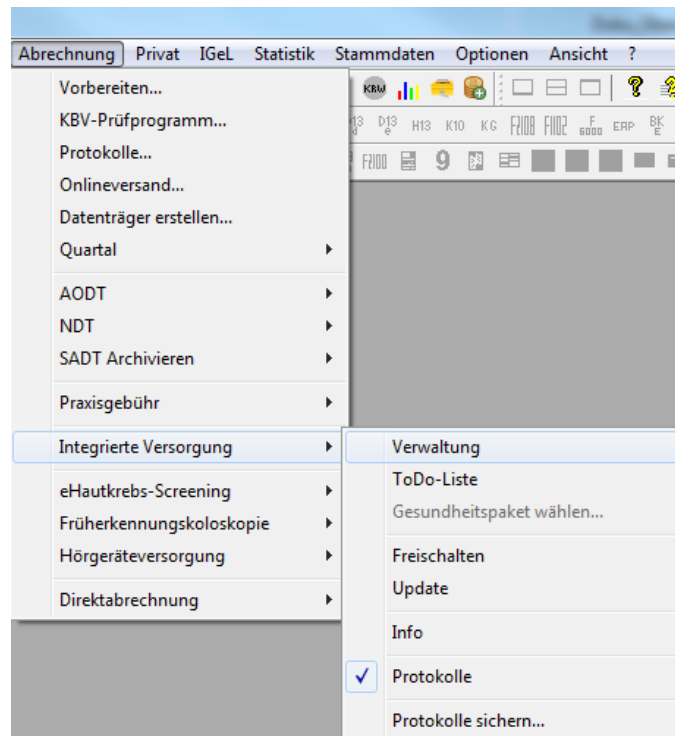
Abrechnung Privat IGeL Statistik Stammdaten Optionen Ansicht ?

Vorbereiten...
KBV-Prüfprogramm...
Protokolle...
Onlineversand...
Datenträger erstellen...
Quartal

AODT
NDT
SADT Archivieren

Praxisgebühr

Integrierte Versorgung

eHautkrebs-Screening
Früherkennungskoloskopie
Hörgeräteversorgung

Direktabrechnung

Verwaltung
ToDo-Liste
Gesundheitspaket wählen...

Freischalten
Update

Info

Protokolle

Protokolle sichern...

KBV H13 K10 KG F2100 F6000 ERP BK E F2100 9